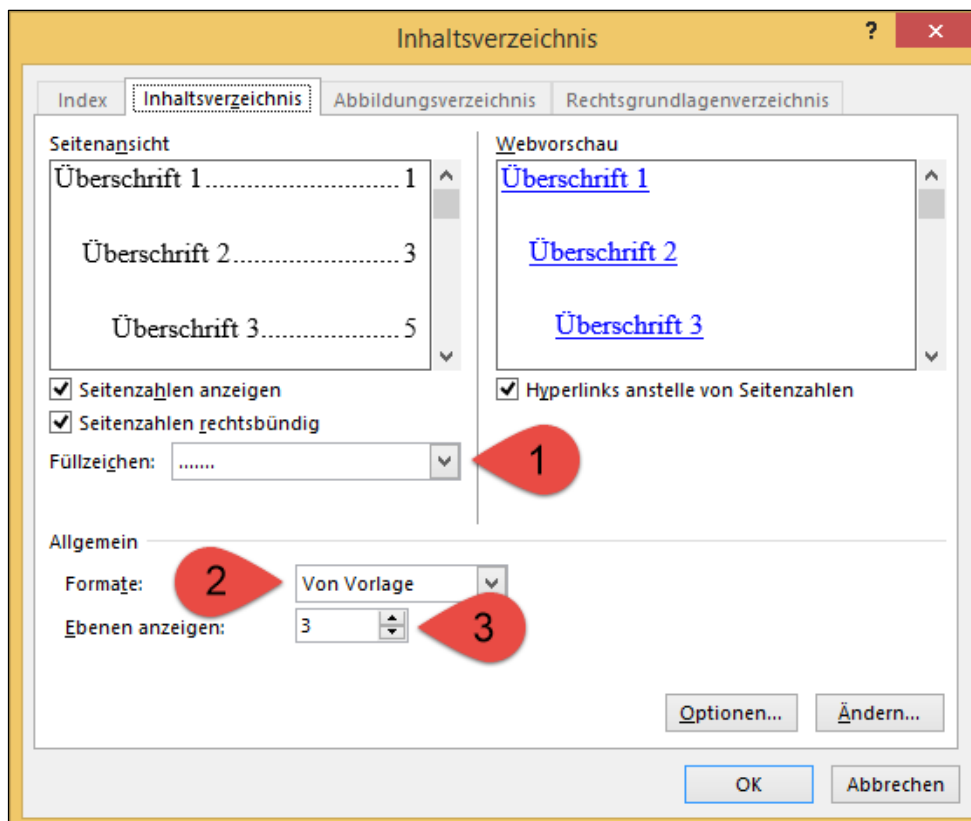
Inhaltsverzeichnis

?

×

Index

Inhaltsverzeichnis

Abbildungsverzeichnis

Rechtsgrundlagenverzeichnis

Seitenansicht

Überschrift 1........................1

Überschrift 2........................3

Überschrift 3.....................5

Webvorschau

Überschrift 1

Überschrift 2

Überschrift 3

Seitenzahlen anzeigen

Seitenzahlen rechtsbündig

Füllzeichen: .......

Hyperlinks anstelle von Seitenzahlen

1

Allgemein

Formate: Von Vorlage

2

Ebenen anzeigen: 3

3

Optionen...

Ändern...

OK

Abbrechen